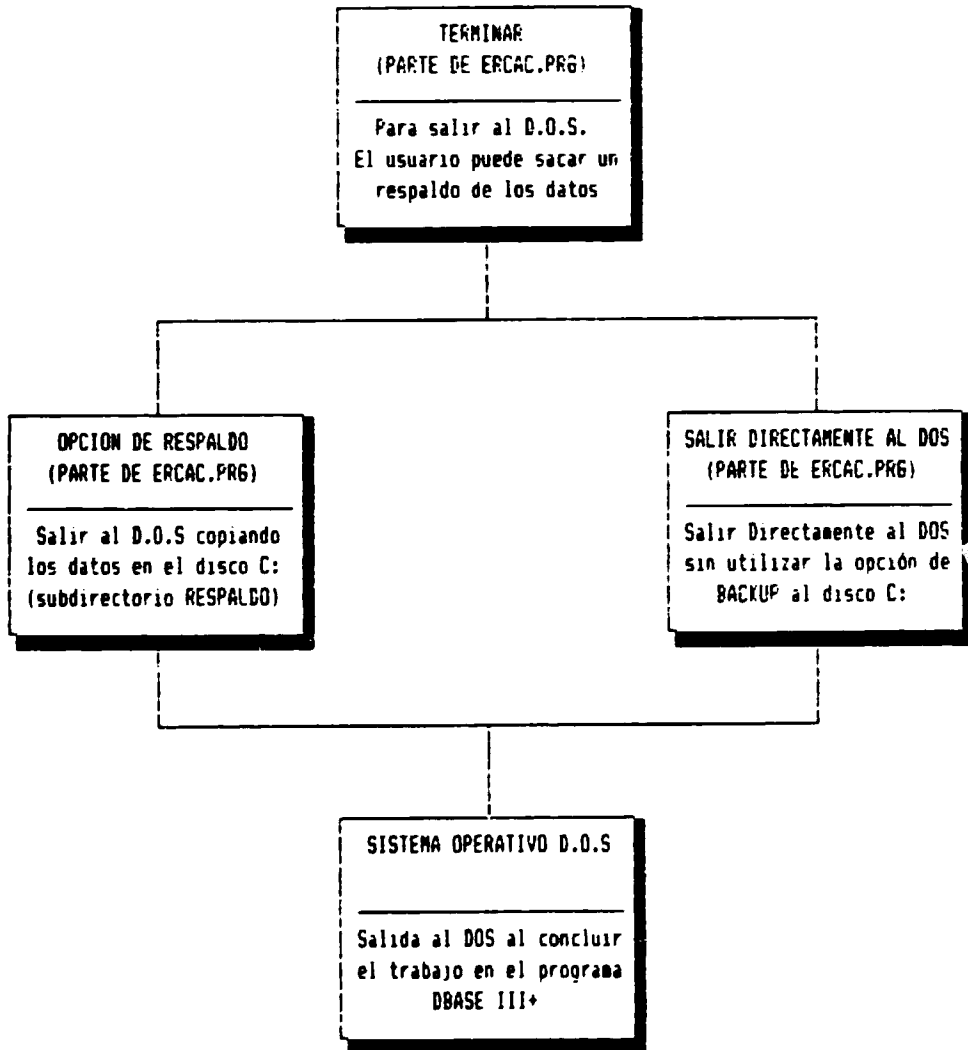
TERMINAR
(PARTE DE ERCAC.PRG)

Para salir al D.O.S.
El usuario puede sacar un respaldo de los datos

OPCION DE RESPALDO
(PARTE DE ERCAC.PRG)

Salir al D.O.S copiando los datos en el disco C: (subdirectorio RESPALDO)

SALIR DIRECTAMENTE AL DOS
(PARTE DE ERCAC.PRG)

Salir Directamente al DOS sin utilizar la opción de BACKUP al disco C:

SISTEMA OPERATIVO D.O.S

Salida al DOS al concluir el trabajo en el programa DBASE III+